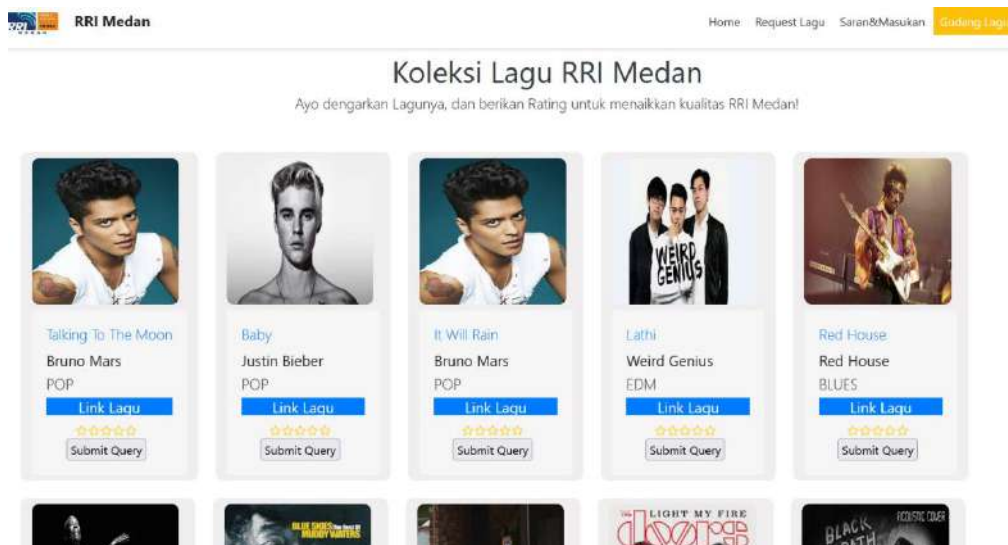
RRI Medan

Home Request Lagu Saran&Masukan Gudang Lagu

Koleksi Lagu RRI Medan

Ayo dengarkan Lagunya, dan berikan Rating untuk menaikkan kualitas RRI Medan!

Talking To The Moon
Bruno Mars
POP
Link Lagu
Submit Query

Baby
Justin Bieber
POP
Link Lagu
Submit Query

It Will Rain
Bruno Mars
POP
Link Lagu
Submit Query

WEIRD GENIUS

Lathi
Weird Genius
EDM
Link Lagu
Submit Query

Red House
Red House
BLUES
Link Lagu
Submit Query

BLUE SKIES MUDDY WATERS

LIGHT MY FIRE

doors

ACOUSTIC COVER

BLACK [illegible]